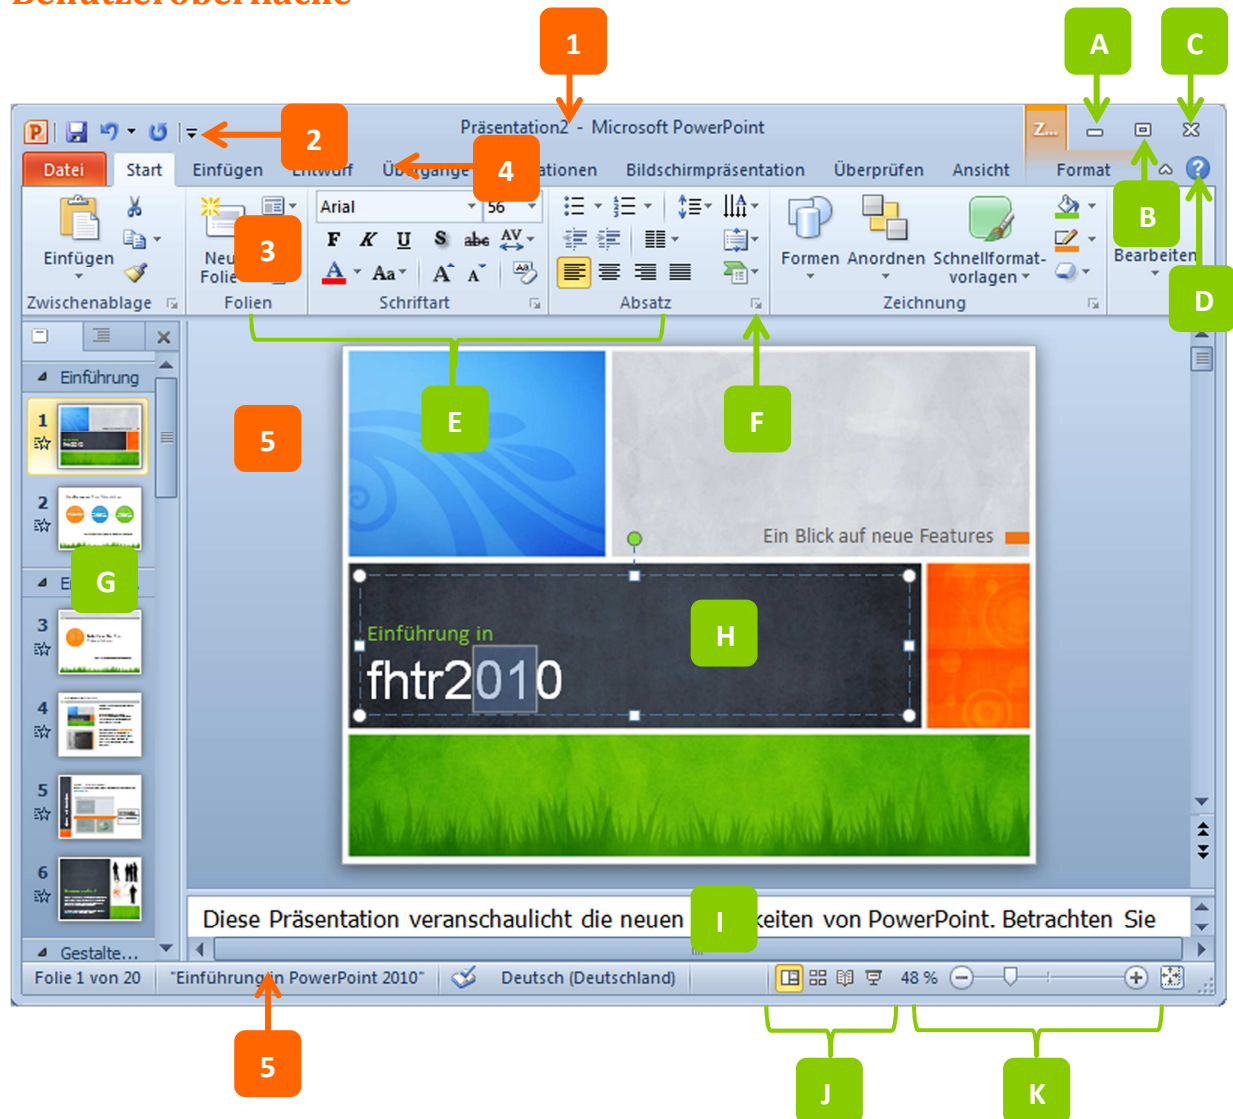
1

A

C

Präsentation2 - Microsoft PowerPoint

Z...

2

Datei | Start | Einfügen | Entwurf | Übergänge | Animationen | Bildschirmpräsentation | Überprüfen | Ansicht | Format

4

B

Einfügen

Zwischenablage

Neue Folie

3

Folien

Arial

56

F K U S abc AV

A Aa A A

Schriftart

Absatz

Formen | Anordnen | Schnellformatvorlagen

Zeichnung

Bearbeiten

D

Einführung

1

2

E

F

5

G

3

4

5

6

Gestalte...

Ein Blick auf neue Features

Einführung in

fhtr2010

H

Diese Präsentation veranschaulicht die neuen

I

keiten von PowerPoint. Betrachten Sie

Folie 1 von 20 | "Einführung in PowerPoint 2010" | Deutsch (Deutschland) | 48 %

5

J

K